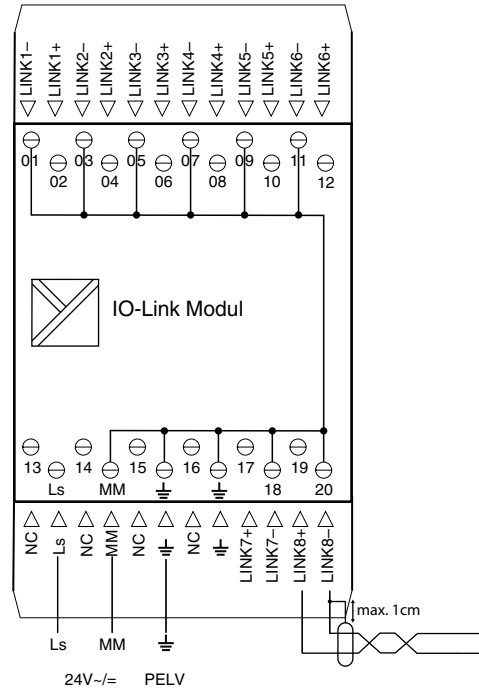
LINK1–
LINK1+
LINK2–
LINK2+
LINK3–
LINK3+
LINK4–
LINK4+
LINK5–
LINK5+
LINK6–
LINK6+

01
02
03
04
05
06
07
08
09
10
11
12

IO-Link Modul

13
Ls
14
MM
15
16
17
18
19
20

NC
Ls
NC
MM
NC
NC
LINK7+
LINK7–
LINK8+
LINK8–

max. 1cm

Ls
MM

24V~/=
PELV